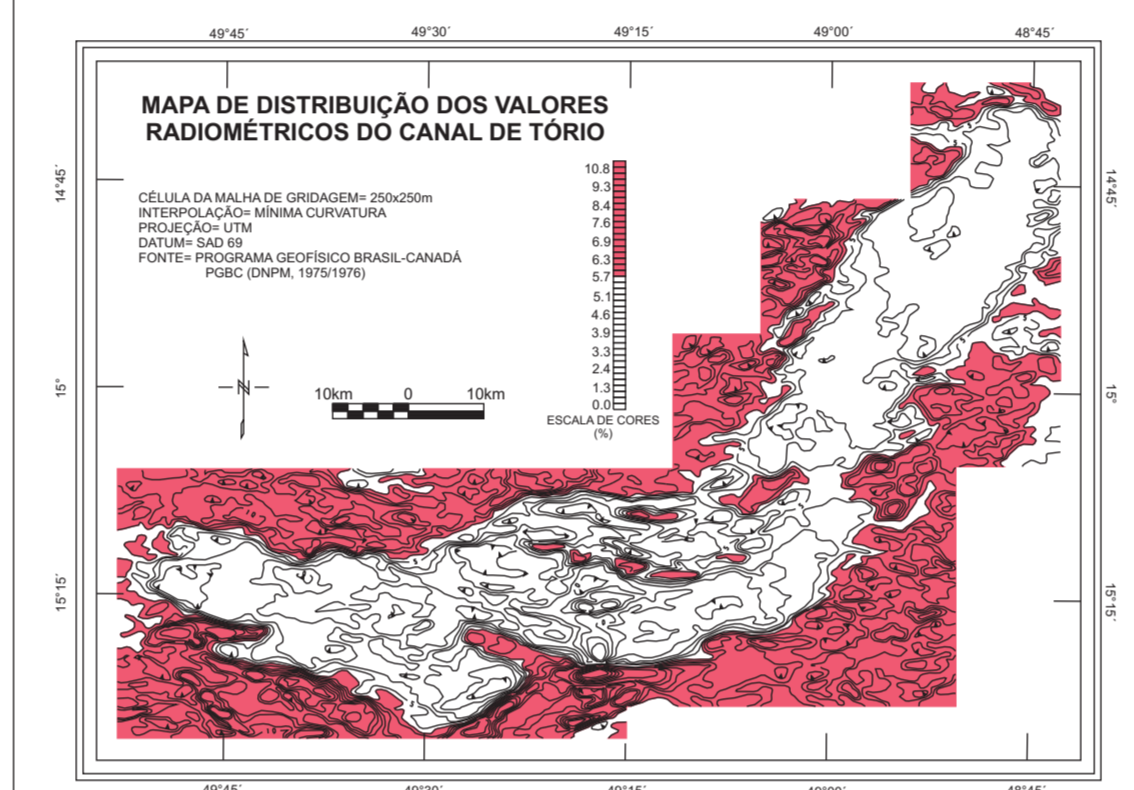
49°45´ 49°30´ 49°15´ 49°00´ 48°45´

MAPA DE DISTRIBUIÇÃO DOS VALORES RADIOMÉTRICOS DO CANAL DE TÓRIO

CÉLULA DA MALHA DE GRIDAGEM= 250x250m
INTERPOLAÇÃO= MÍNIMA CURVATURA
PROJEÇÃO= UTM
DATUM= SAD 69
FONTE= PROGRAMA GEOFÍSICO BRASIL-CANADÁ
PGBC (DNPM, 1975/1976)

10.8
9.3
8.4
7.6
6.9
6.3
5.7
5.1
4.6
3.9
3.3
2.4
1.3
0.0
ESCALA DE CORES
(%)

10km 0 10km

14°45´ 14°45´
15° 15°
15°15´ 15°15´

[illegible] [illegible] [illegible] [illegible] 48°45´